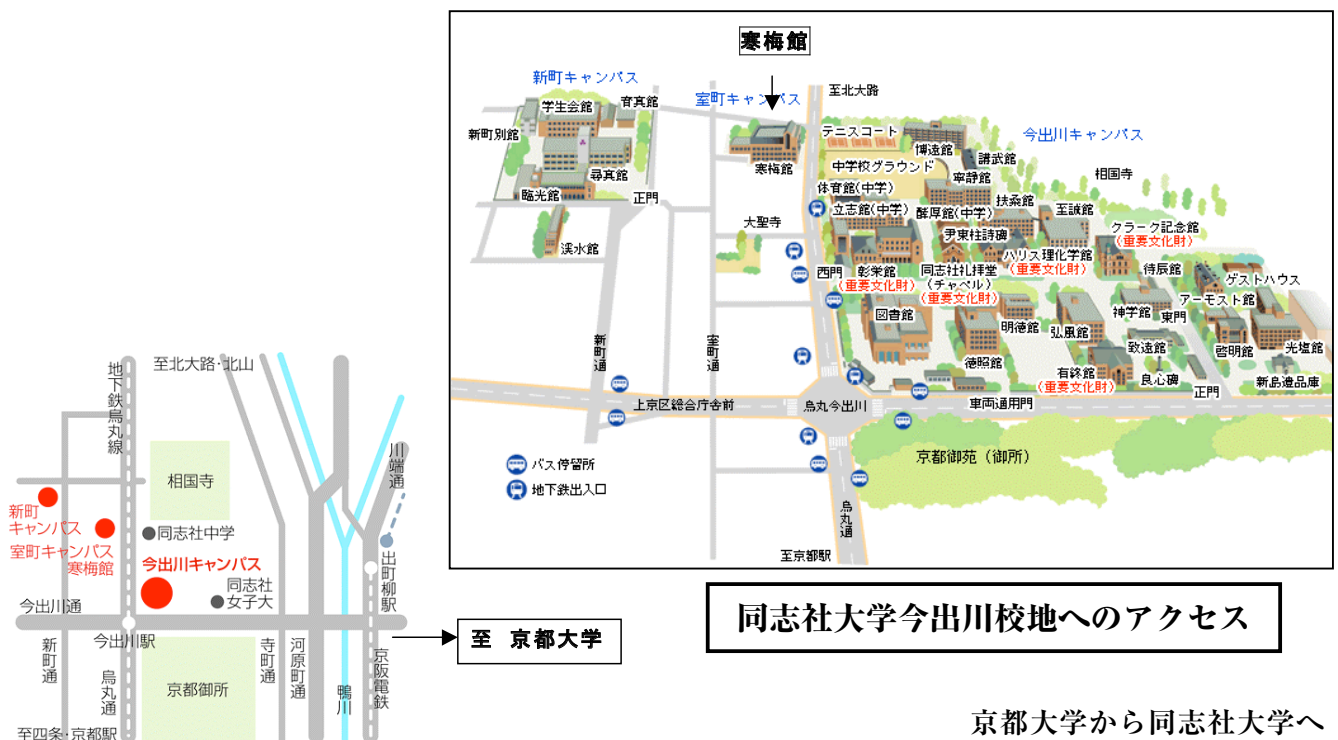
寒梅館

新町キャンパス
室町キャンパス
至北大路
今出川キャンパス
学生会館
育真館
新町別館
尋真館
臨光館
正門
渓水館
寒梅館
大聖寺
テニスコート
博遠館
講武館
中学校グラウンド
寧静館
相国寺
体育館(中学)
立志館(中学)
醇厚館(中学)
扶桑館
至誠館
クラーク記念館
(重要文化財)
尹東柱詩碑
ハリス理化学館
(重要文化財)
待辰館
ゲストハウス
西門
彰栄館
(重要文化財)
同志社礼拝堂
(チャペル)
(重要文化財)
アーモスト館
図書館
明徳館
弘風館
神学館
東門
致遠館
啓明館
光塩館
徳照館
有終館
(重要文化財)
良心碑
新島遺品庫
新町通
室町通
上京区総合庁舎前
烏丸今出川
車両通用門
正門
京都御苑(御所)
烏丸通
至京都駅
バス停留所
地下鉄出入口

同志社大学今出川校地へのアクセス

至北大路・北山
地下鉄烏丸線
川端通
相国寺
新町キャンパス
室町キャンパス
寒梅館
同志社中学
今出川キャンパス
同志社女子大
出町柳駅
今出川通
今出川駅
至 京都大学
新町通
烏丸通
京都御所
寺町通
河原町通
鴨川
京阪電鉄
至四条・京都駅

京都大学から同志社大学へ